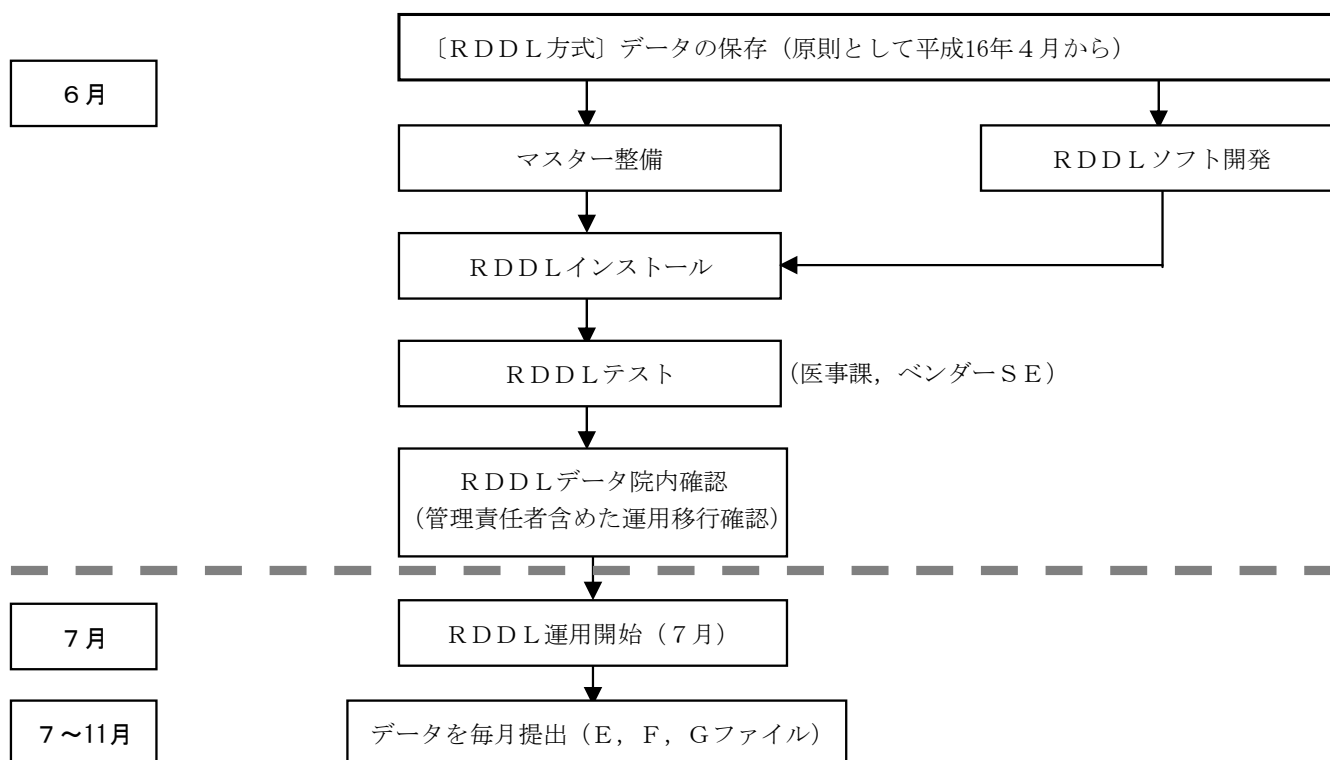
6月

〔RDDL方式〕データの保存（原則として平成16年4月から）

マスター整備

RDDLソフト開発

RDDLインストール

RDDLテスト

（医事課，ベンダーSE）

RDDLデータ院内確認
（管理責任者含めた運用移行確認）

7月

RDDL運用開始（7月）

7～11月

データを毎月提出（E，F，Gファイル）